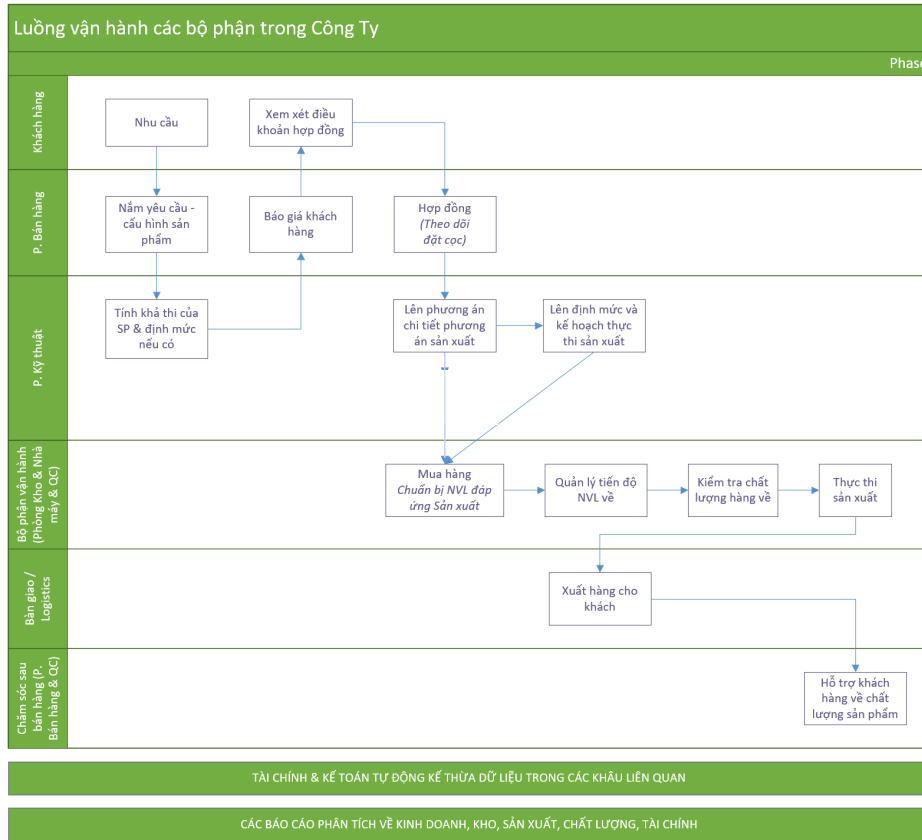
Luồng vận hành các bộ phận trong Công Ty

Phase

Khách hàng

Nhu cầu

Xem xét điều khoản hợp đồng

P. Bán hàng

Nắm yêu cầu - cấu hình sản phẩm

Báo giá khách hàng

Hợp đồng (Theo dõi đặt cọc)

P. Kỹ thuật

Tính khả thi của SP & định mức nếu có

Lên phương án chi tiết phương án sản xuất

Lên định mức và kế hoạch thực thi sản xuất

Bộ phận vận hành (Phòng Kho & Nhà máy & QC)

Mua hàng Chuẩn bị NVL đáp ứng Sản xuất

Quản lý tiến độ NVL về

Kiểm tra chất lượng hàng về

Thực thi sản xuất

Bàn giao / Logistics

Xuất hàng cho khách

Chăm sóc sau bán hàng (P. Bán hàng & QC)

Hỗ trợ khách hàng về chất lượng sản phẩm

TÀI CHÍNH & KẾ TOÁN TỰ ĐỘNG KẾ THỪA DỮ LIỆU TRONG CÁC KHÂU LIÊN QUAN

CÁC BÁO CÁO PHÂN TÍCH VỀ KINH DOANH, KHO, SẢN XUẤT, CHẤT LƯỢNG, TÀI CHÍNH